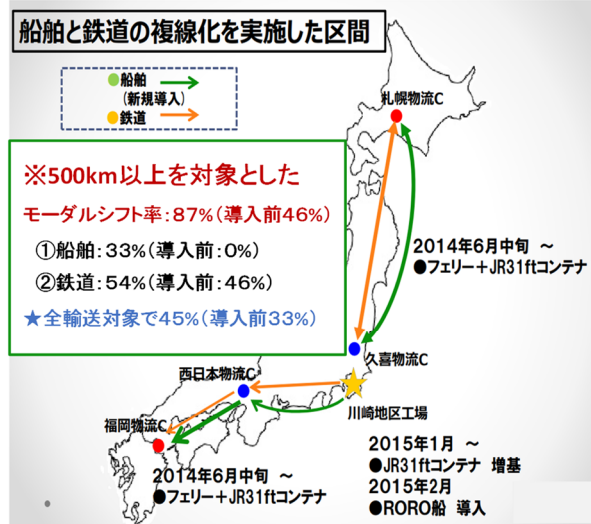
船舶と鉄道の複線化を実施した区間

●船舶（新規導入）
●鉄道

※500km以上を対象とした
モーダルシフト率：87%（導入前46%）
①船舶：33%（導入前：0%）
②鉄道：54%（導入前：46%）
★全輸送対象で45%（導入前33%）

札幌物流C
2014年6月中旬 ～
●フェリー＋JR31ftコンテナ
久喜物流C
西日本物流C
川崎地区工場
福岡物流C
2014年6月中旬 ～
●フェリー＋JR31ftコンテナ
2015年1月 ～
●JR31ftコンテナ 増基
2015年2月
●RORO船 導入